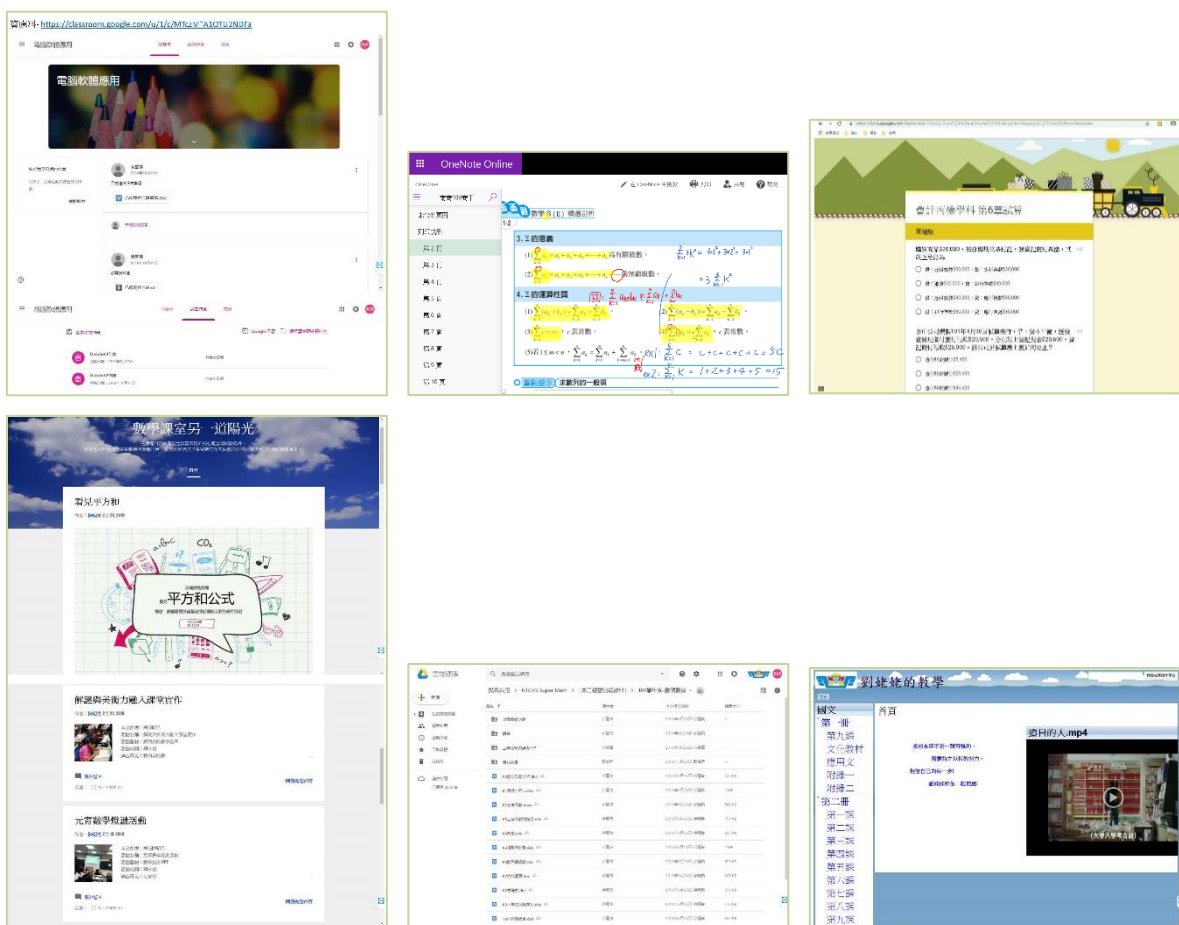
資料科- https://classroom.google.com/u/1/c/MTczV

電腦軟體應用

電腦軟體應用

OneNote Online

數學B(II) 精選試題

1-2

3. Σ 的意義

4. Σ 的運算性質

重點提示 求數列的一般項

會計丙級學科 第6單試算

數學課室另一道陽光

常見平方和

平方和公式

解題與素養能力融入課堂實作

元宵數學燈謎活動

雲端硬碟

劉姥姥的教學

國文

第一冊

第九課

文化教材

應用文

附錄一

附錄二

第二冊

第一課

第二課

第三課

第四課

第五課

第六課

第七課

第八課

第九課

首頁

過日的人.mp4